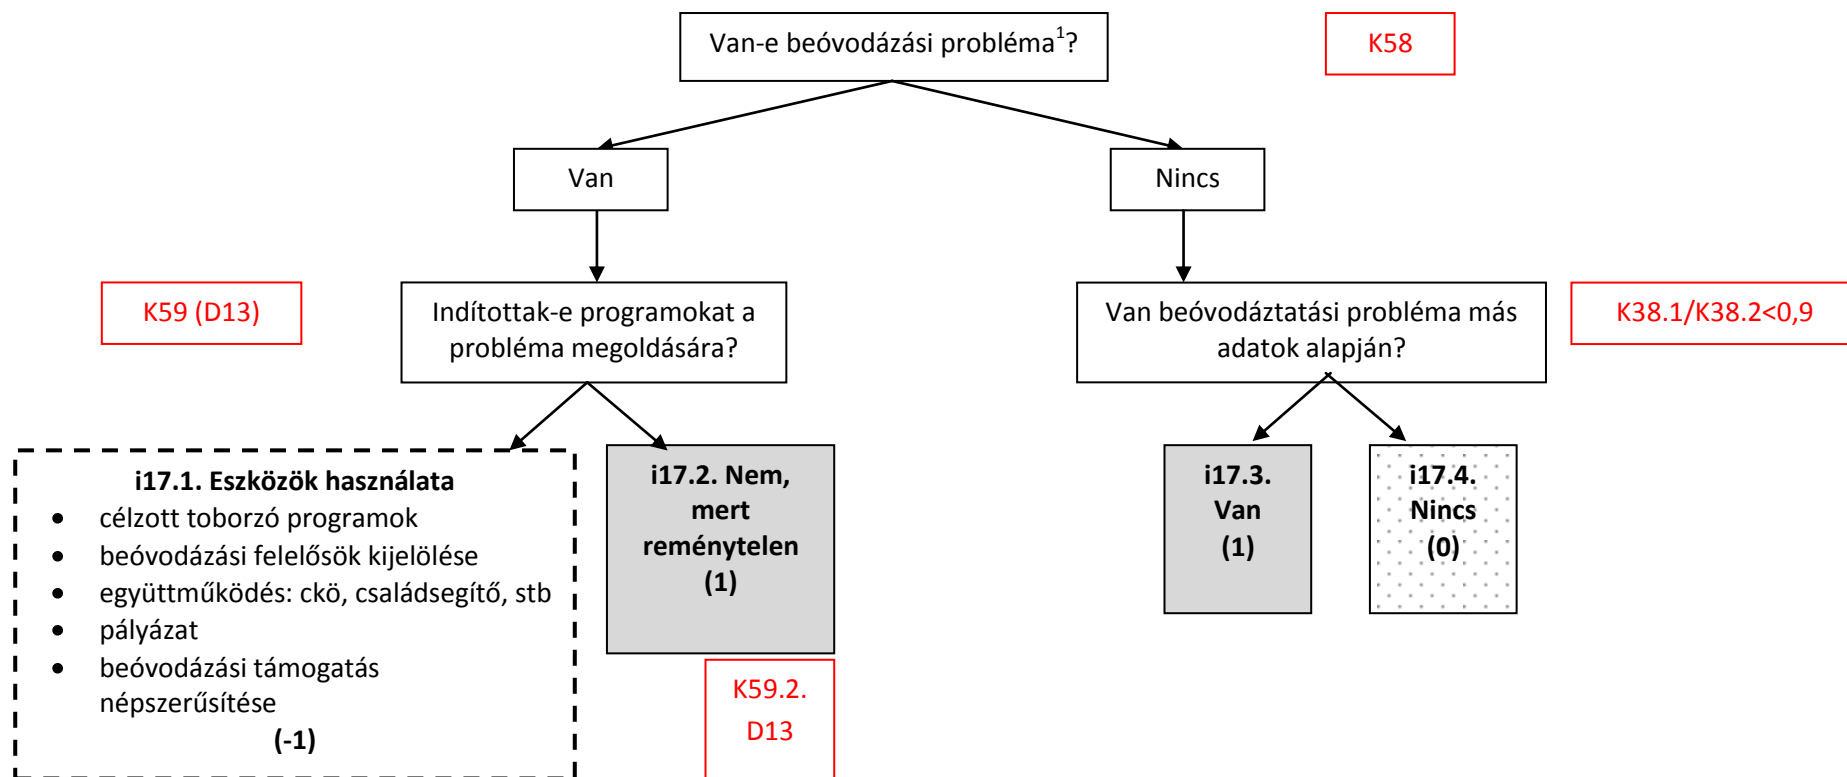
Van-e beóvodázási probléma$^1$?

K58

Van

Nincs

K59 (D13)

Indítottak-e programokat a probléma megoldására?

Van beóvodáztatási probléma más adatok alapján?

K38.1/K38.2<0,9

**i17.1. Eszközök használata**
- célzott toborzó programok
- beóvodázási felelősök kijelölése
- együttműködés: ckö, családsegítő, stb
- pályázat
- beóvodázási támogatás népszerűsítése

**(-1)**

**i17.2. Nem, mert reménytelen (1)**

K59.2. D13

**i17.3. Van (1)**

**i17.4. Nincs (0)**